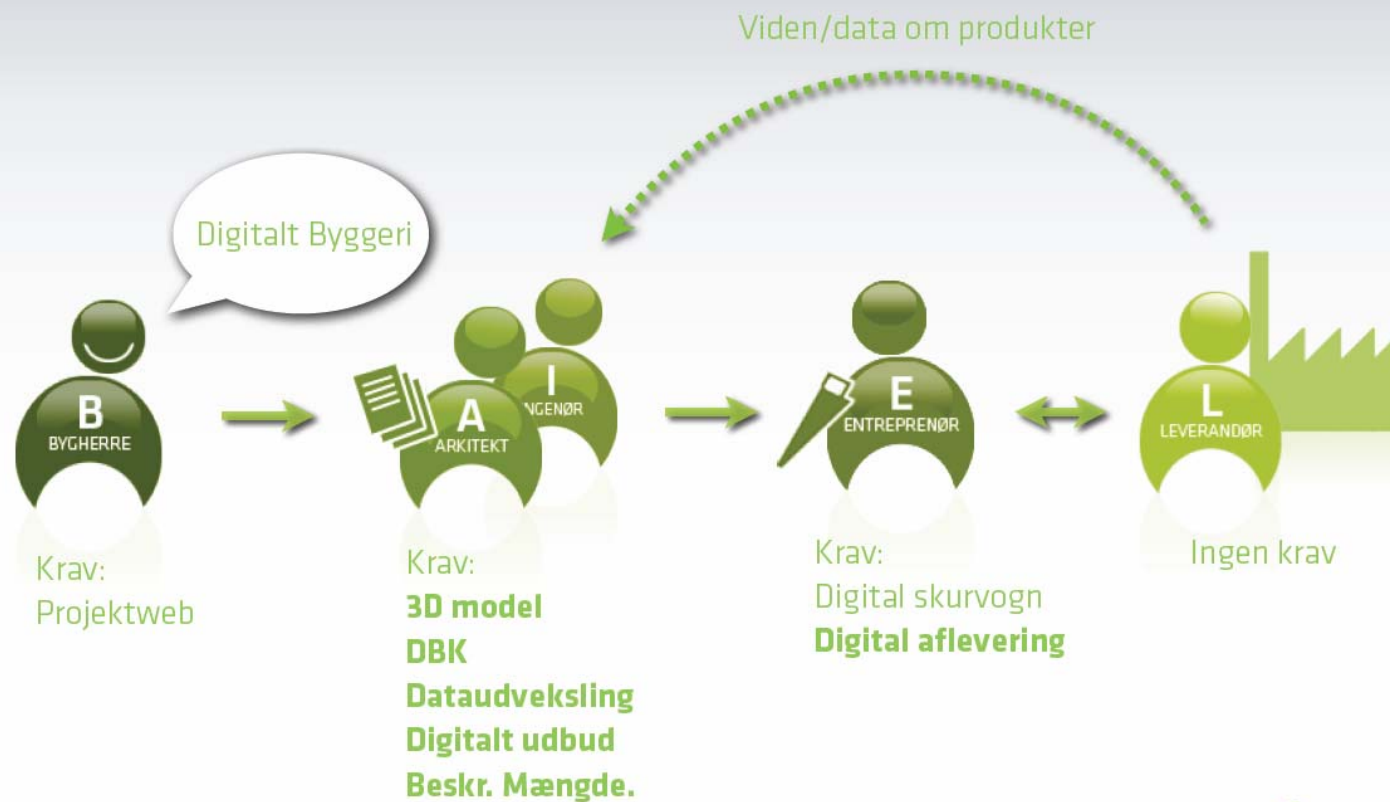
Viden/data om produkter

Digitalt Byggeri

B
BYGHERRE

A
ARKITEKT

I
NGENØR

E
ENTREPRENØR

L
LEVERANDØR

Krav:
Projektweb

Krav:
3D model
DBK
Dataudveksling
Digitalt udbud
Beskr. Mængde.

Krav:
Digital skurvogn
Digital aflevering

Ingen krav